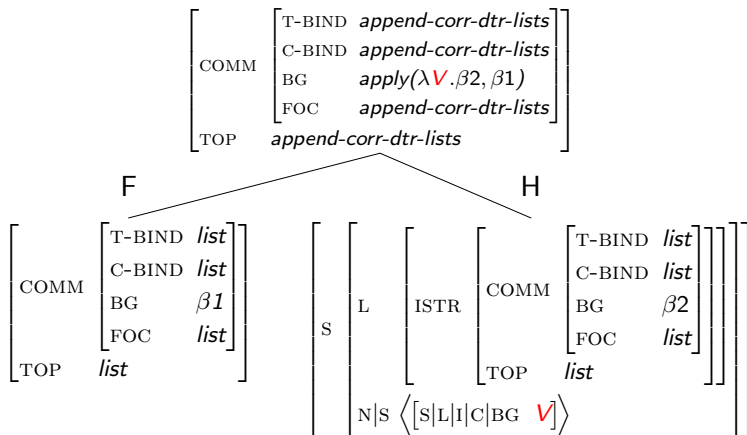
COMM T-BIND *append-corr-dtr-lists*
C-BIND *append-corr-dtr-lists*
BG *apply*($\lambda V.\beta 2, \beta 1$)
FOC *append-corr-dtr-lists*
TOP *append-corr-dtr-lists*

F

H

COMM T-BIND *list*
C-BIND *list*
BG $\beta 1$
FOC *list*
TOP *list*

S L ISTR COMM T-BIND *list*
C-BIND *list*
BG $\beta 2$
FOC *list*
TOP *list*

N|S $\langle$[S|L|I|C|BG $V$]$\rangle$